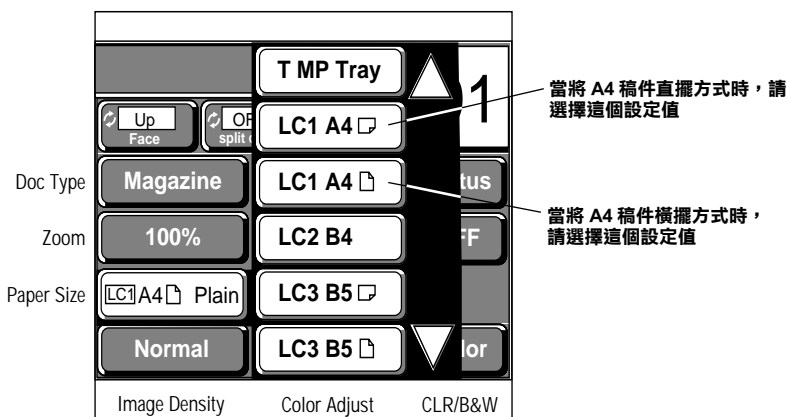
T MP Tray

1

Up
Face

OF
split

LC1 A4 ▭

當將 A4 稿件直擺方式時，請選擇這個設定值

Doc Type
Magazine

LC1 A4 ▯

tus

當將 A4 稿件橫擺方式時，請選擇這個設定值

Zoom
100%

LC2 B4

FF

Paper Size
LC1 A4 ▯ Plain

LC3 B5 ▭

Normal

LC3 B5 ▯

lor

Image Density
Color Adjust
CLR/B&W